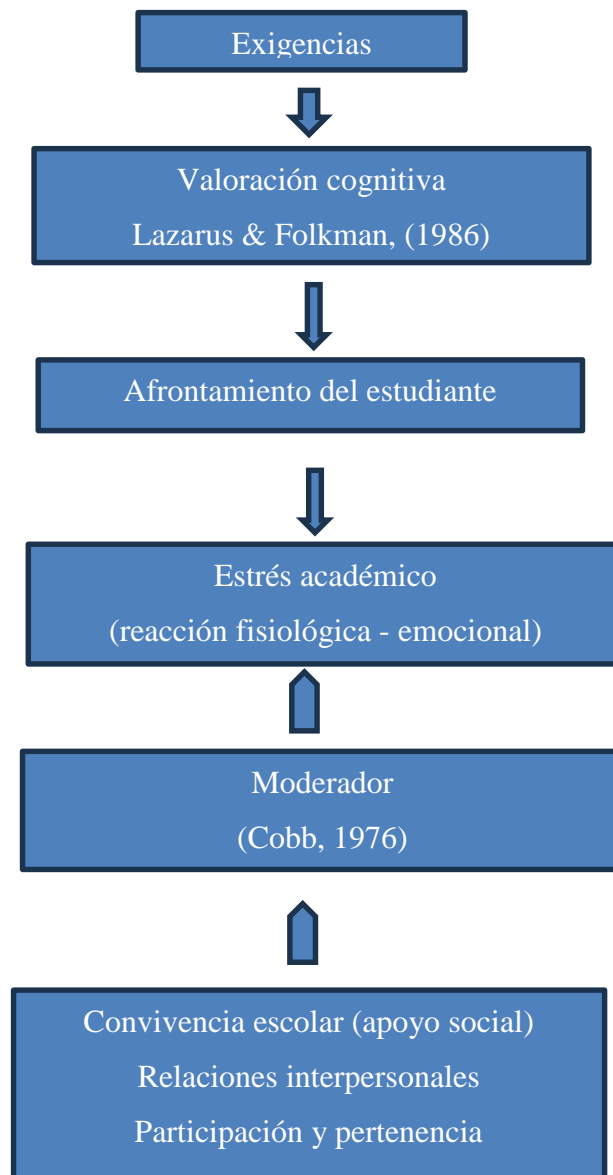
Exigencias

Valoración cognitiva
Lazarus & Folkman, (1986)

Afrontamiento del estudiante

Estrés académico
(reacción fisiológica - emocional)

Moderador
(Cobb, 1976)

Convivencia escolar (apoyo social)
Relaciones interpersonales
Participación y pertenencia